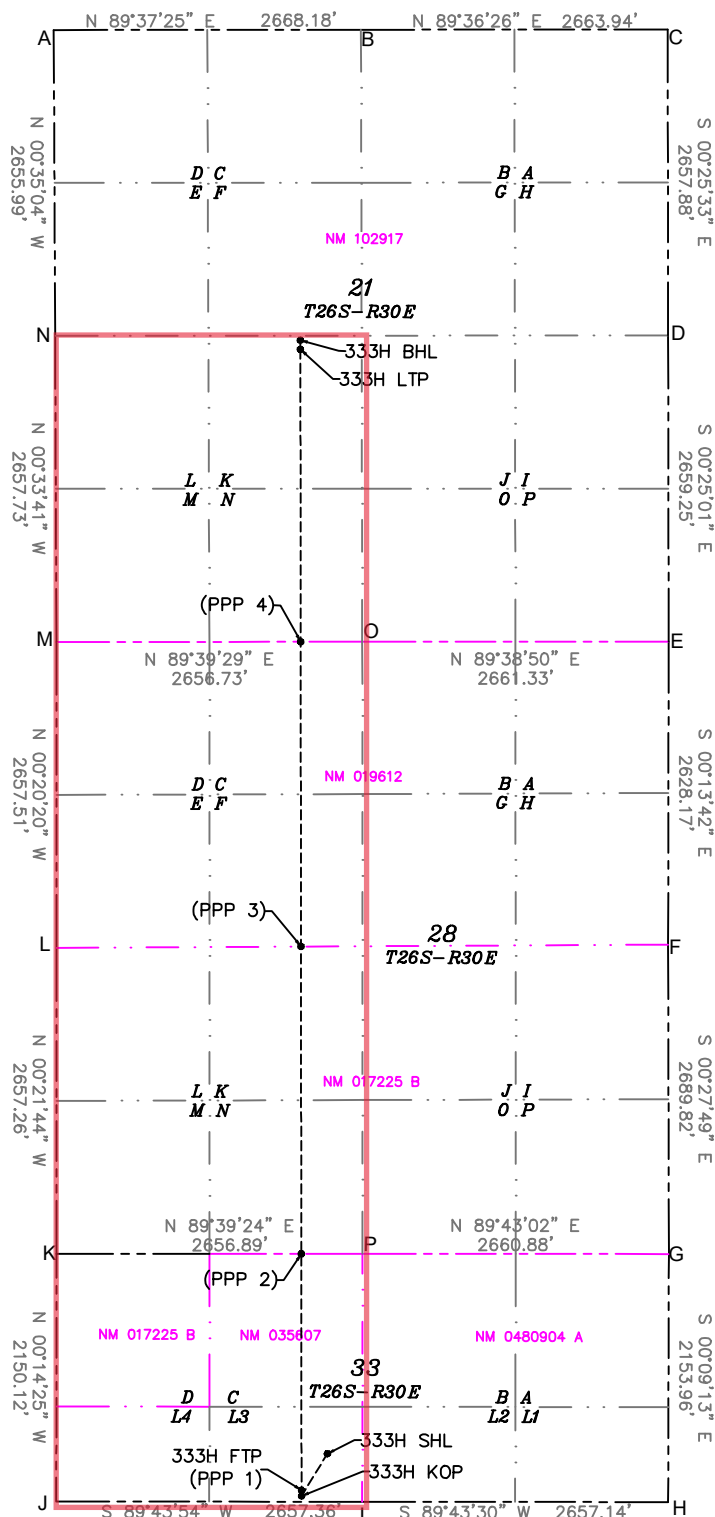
N 89°37'25" E 2668.18'
N 89°36'26" E 2663.94'
A
B
C
N 00°35'04" W 2655.99'
D C
E F
B A
G H
S 00°25'33" E 2657.88'
NM 102917
21
T26S-R30E
N
D
333H BHL
333H LTP
N 00°33'41" W 2657.73'
L K
M N
J I
O P
S 00°25'01" E 2659.25'
(PPP 4)
M
O
E
N 89°39'29" E 2656.73'
N 89°38'50" E 2661.33'
N 00°20'20" W 2657.51'
D C
E F
NM 019612
B A
G H
S 00°13'42" E 2628.17'
(PPP 3)
L
28
T26S-R30E
F
N 00°21'44" W 2657.26'
L K
M N
NM 017225 B
J I
O P
S 00°27'49" E 2689.82'
N 89°39'24" E 2656.89'
N 89°43'02" E 2660.88'
K
P
G
(PPP 2)
N 00°14'25" W 2150.12'
NM 017225 B
NM 035607
NM 0480904 A
S 00°09'13" E 2153.96'
33
T26S-R30E
D
L4
C
L3
B A
L2 L1
333H FTP
(PPP 1)
333H SHL
333H KOP
J
S 89°43'54" W 2657.36'
S 89°43'30" W 2657.14'
H